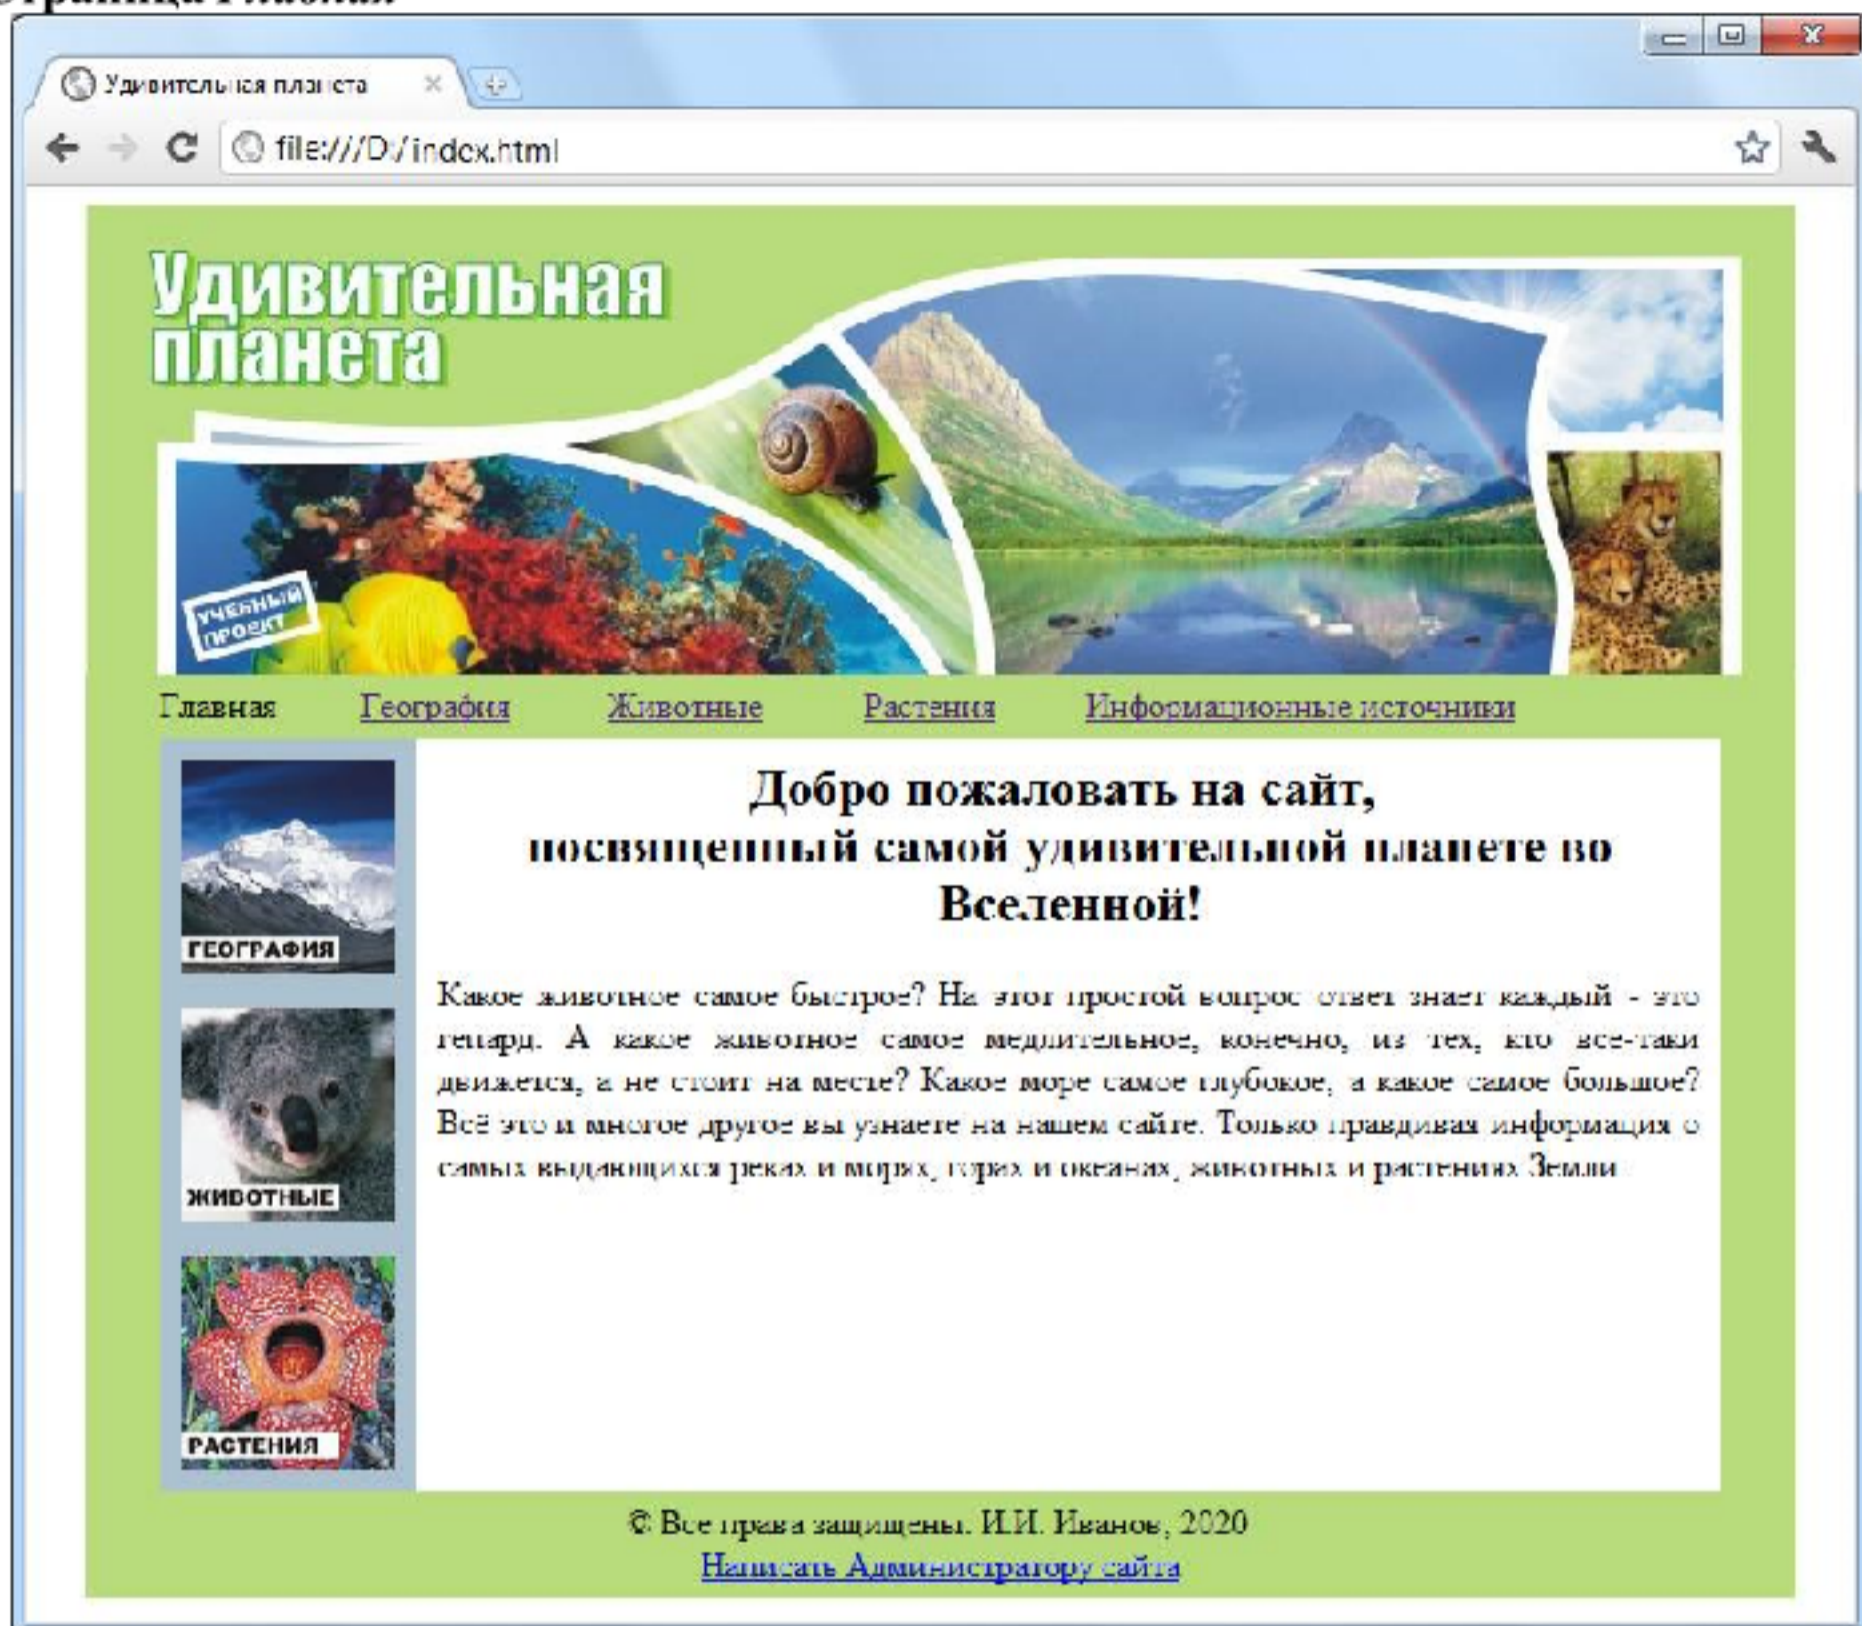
Страница Главная

Удивительная планета

file:///D:/index.html

Удивительная планета

УЧЕБНЫЙ ПРОЕКТ

Главная География Животные Растения Информационные источники

ГЕОГРАФИЯ

ЖИВОТНЫЕ

РАСТЕНИЯ

Добро пожаловать на сайт, посвященный самой удивительной планете во Вселенной!

Какое животное самое быстрое? На этот простой вопрос ответ знает каждый - это гепард. А какое животное самое медлительное, конечно, из тех, кто все-таки движется, а не стоит на месте? Какое море самое глубокое, а какое самое большое? Всё это и многое другое вы узнаете на нашем сайте. Только правдивая информация о самых выдающихся реках и морях, горах и океанах, животных и растениях Земли.

© Все права защищены. И.И. Иванов, 2020
Написать Администратору сайта